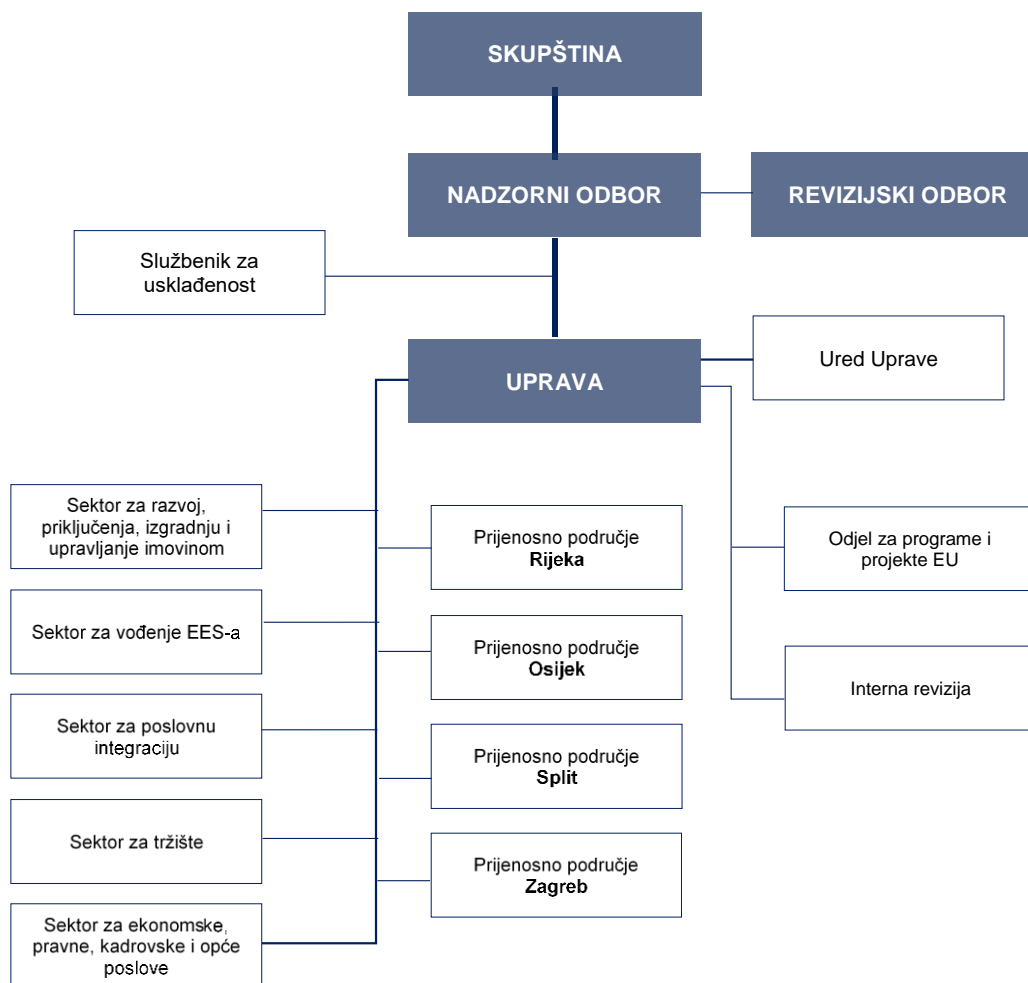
SKUPŠTINA

NADZORNI ODBOR

REVIZIJSKI ODBOR

Službenik za usklađenost

UPRAVA

Ured Uprave

Sektor za razvoj, priključenja, izgradnju i upravljanje imovinom

Sektor za vođenje EES-a

Sektor za poslovnu integraciju

Sektor za tržište

Sektor za ekonomske, pravne, kadrovske i opće poslove

Prijenosno područje **Rijeka**

Prijenosno područje **Osijek**

Prijenosno područje **Split**

Prijenosno područje **Zagreb**

Odjel za programe i projekte EU

Interna revizija